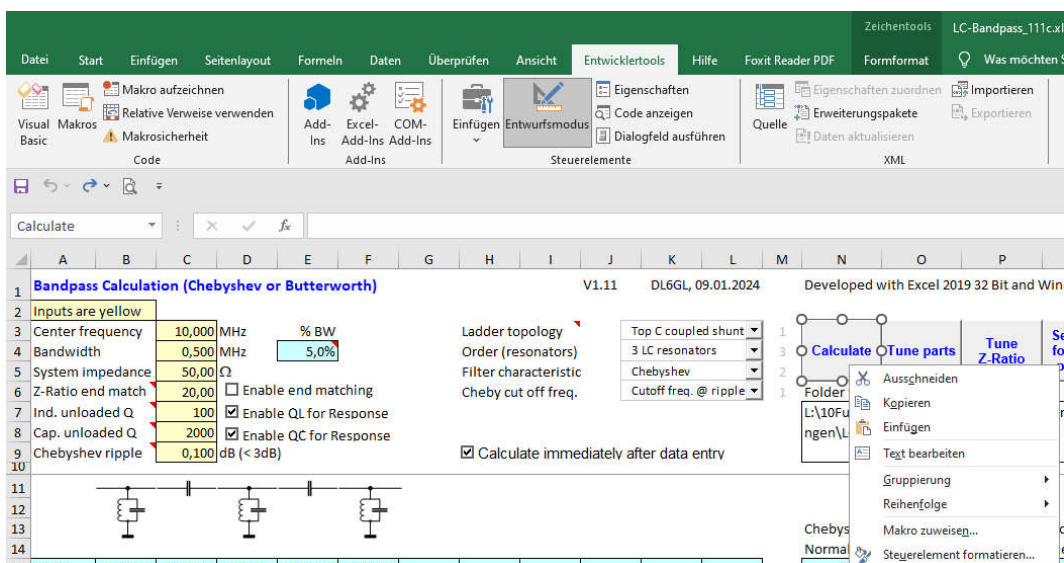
Zeichentools LC-Bandpass_111c.xl

Datei Start Einfügen Seitenlayout Formeln Daten Überprüfen Ansicht Entwicklertools Hilfe Foxit Reader PDF Formformat Was möchten S

Visual Basic Makros Makro aufzeichnen Relative Verweise verwenden Makrosicherheit Code

Add-Ins Excel-Add-Ins COM-Add-Ins Add-Ins

Einfügen Entwurfsmodus Eigenschaften Code anzeigen Dialogfeld ausführen Steuerelemente

Quelle Eigenschaften zuordnen Erweiterungspakete Daten aktualisieren Importieren Exportieren XML

Calculate fx

| | A | B | C | D | E | F | G | H | I | J | K | L | M | N | O | P |
|---|---|---|---|---|---|---|---|---|---|---|---|---|---|---|---|---|
| 1 | Bandpass Calculation (Chebyshev or Butterworth) | | | | | | | | | V1.11 | DL6GL, 09.01.2024 | | | Developed with Excel 2019 32 Bit and Win | | |
| 2 | Inputs are yellow | | | | | | | | | | | | | | | |
| 3 | Center frequency | | 10,000 | MHz | % BW | | | Ladder topology | | | Top C coupled shunt | | 1 | Calculate | Tune parts | Tune Z-Ratio |
| 4 | Bandwidth | | 0,500 | MHz | 5,0% | | | Order (resonators) | | | 3 LC resonators | | 3 | | | |
| 5 | System impedance | | 50,00 | Ω | | | | Filter characteristic | | | Chebyshev | | 2 | | | |
| 6 | Z-Ratio end match | | 20,00 | Enable end matching | | | | Cheby cut off freq. | | | Cutoff freq. @ ripple | | 1 | Folder | | |
| 7 | Ind. unloaded Q | | 100 | Enable QL for Response | | | | | | | | | | L:\10Fu | | |
| 8 | Cap. unloaded Q | | 2000 | Enable QC for Response | | | | | | | | | | ngen\L | | |
| 9 | Chebyshev ripple | | 0,100 | dB (< 3dB) | | | | Calculate immediately after data entry | | | | | | | | |
| 13 | | | | | | | | | | | | | | Chebys | | |
| 14 | | | | | | | | | | | | | | Normal | | |

Ausschneiden
Kopieren
Einfügen
Text bearbeiten
Gruppierung
Reihenfolge
Makro zuweisen...
Steuerelement formatieren...